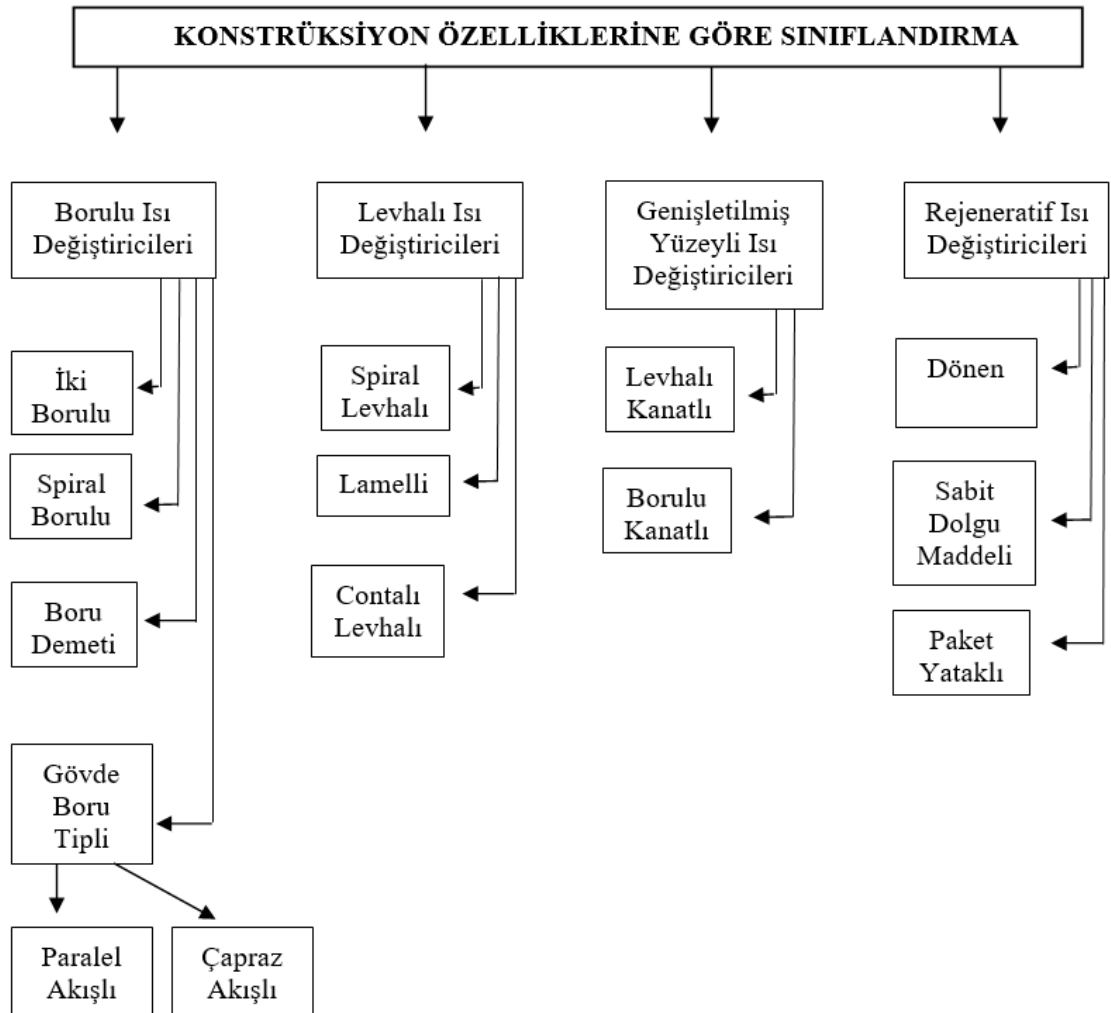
KONSTRÜKSİYON ÖZELLİKLERİNE GÖRE SINIFLANDIRMA

Borulu Isı Değiştiricileri

İki Borulu

Spiral Borulu

Boru Demeti

Gövde Boru Tipli

Paralel Akışlı

Çapraz Akışlı

Levhalı Isı Değiştiricileri

Spiral Levhalı

Lamelli

Contalı Levhalı

Genişletilmiş Yüzeyli Isı Değiştiricileri

Levhalı Kanatlı

Borulu Kanatlı

Rejeneratif Isı Değiştiricileri

Dönen

Sabit Dolgu Maddeli

Paket Yataklı